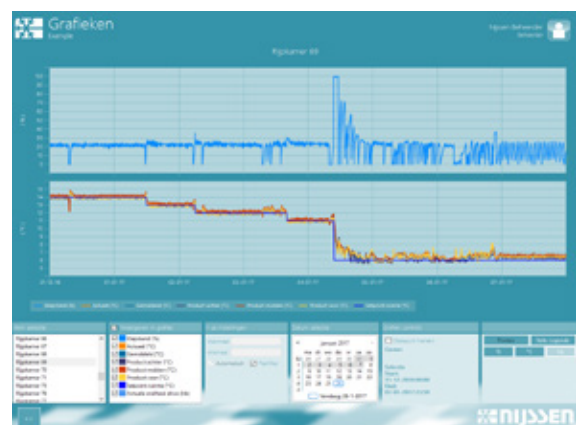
Grafieken
Example

Rijpkamer 69

januari 2017

Vandaag: 09-1-2017

Rijpkamer 66
Rijpkamer 67
Rijpkamer 68
Rijpkamer 69
Rijpkamer 70
Rijpkamer 71
Rijpkamer 72
Rijpkamer 73
Rijpkamer 74
Rijpkamer 75
Rijpkamer 76

Stapwaarde (%)
Actueel (%)
Gemiddelde (%)
Product achter (°C)
Product midden (°C)
Product voor (°C)
Setpoint ruimte (°C)
Actuele snelheid drive (Hz)

NIJSSEN